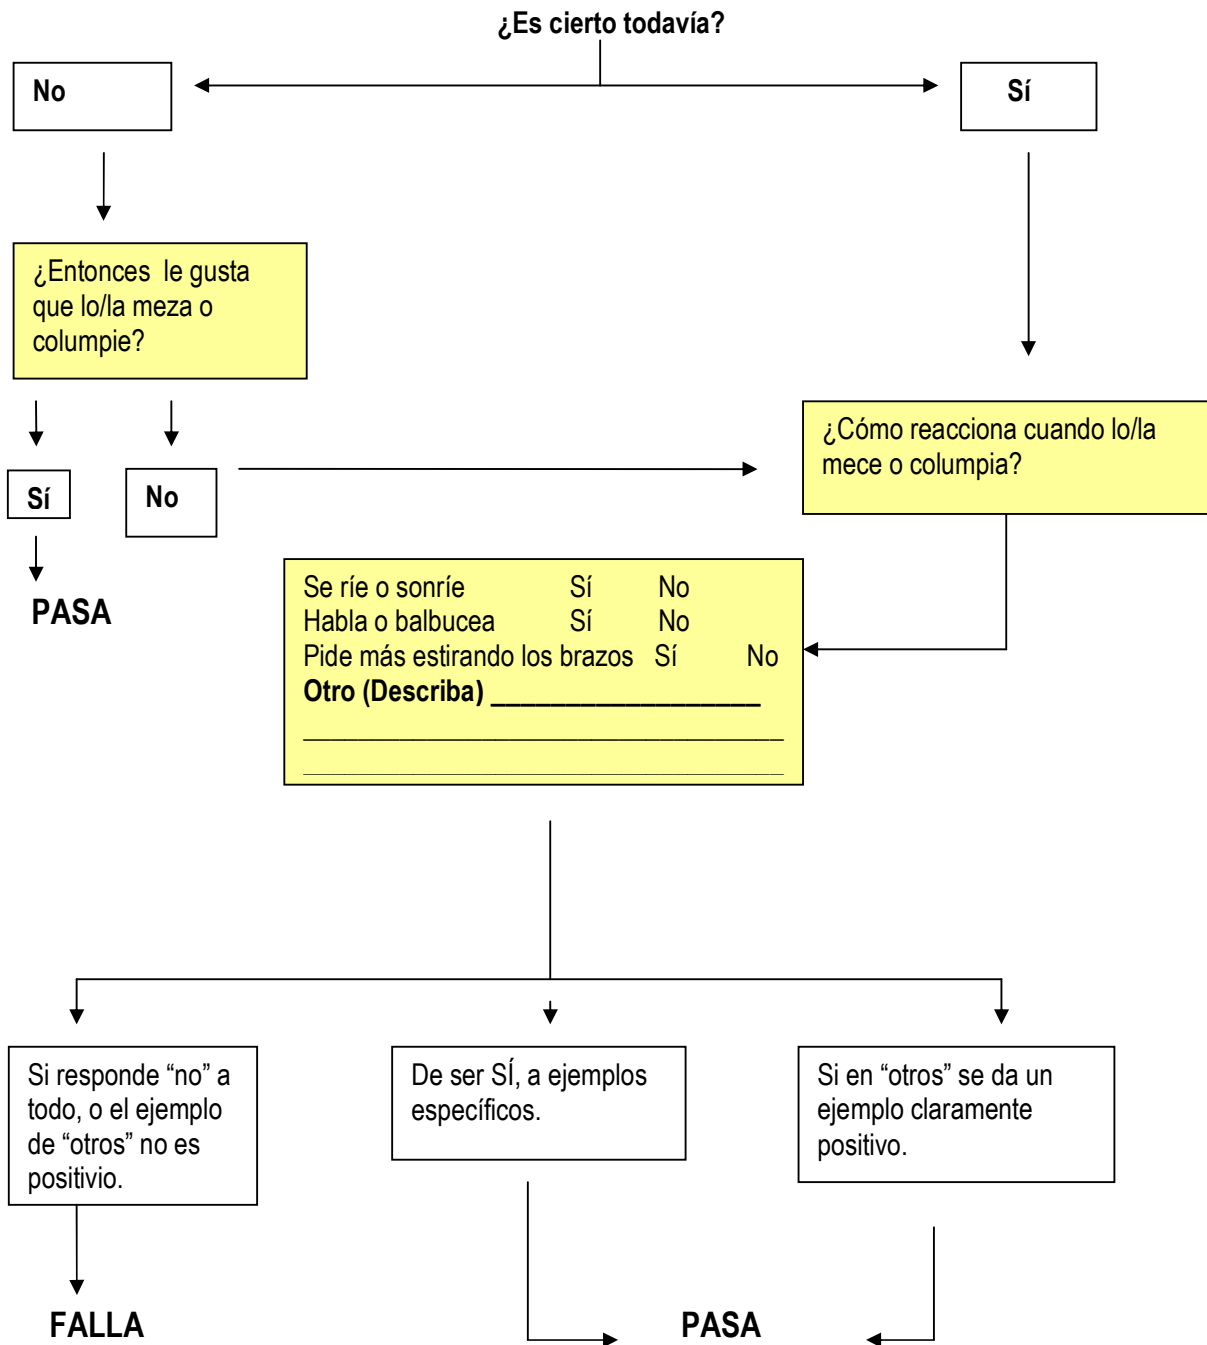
¿Es cierto todavía?

No

Sí

¿Entonces le gusta que lo/la meza o columpie?

Sí

No

PASA

¿Cómo reacciona cuando lo/la mece o columpia?

Se ríe o sonríe Sí No
Habla o balbucea Sí No
Pide más estirando los brazos Sí No
**Otro (Describa) ___________________**
___________________________________
___________________________________

Si responde “no” a todo, o el ejemplo de “otros” no es positivio.

De ser SÍ, a ejemplos específicos.

Si en “otros” se da un ejemplo claramente positivo.

FALLA

PASA